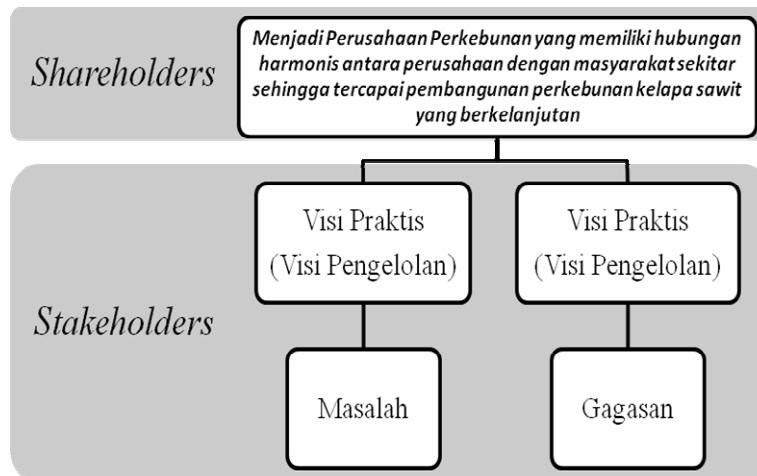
Shareholders

Menjadi Perusahaan Perkebunan yang memiliki hubungan harmonis antara perusahaan dengan masyarakat sekitar sehingga tercapai pembangunan perkebunan kelapa sawit yang berkelanjutan

Stakeholders

Visi Praktis (Visi Pengelolan)

Visi Praktis (Visi Pengelolan)

Masalah

Gagasan